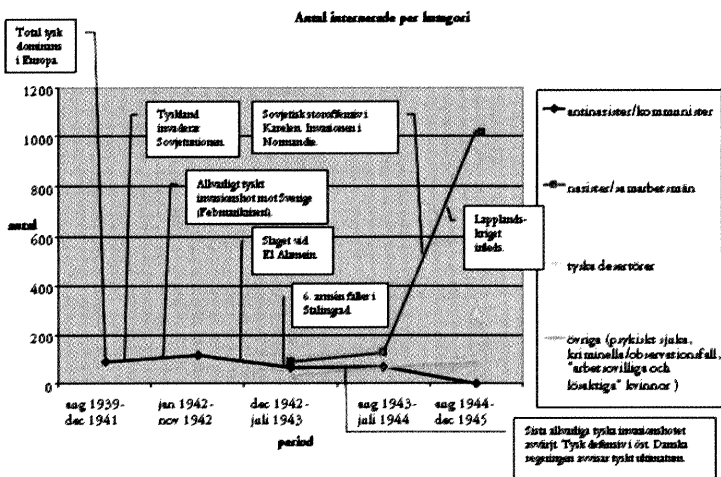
Antal internerade per kategori

Total tysk dominans i Europa.

Tyskland invaderar Sovjetunionen.

Allvarligt tyskt invasionshot mot Sverige (Februarikrisen).

Slaget vid El Alamein.

6. armén faller i Stalingrad.

Sovjetisk storoffensiv i Karelen. Invasionen i Normandie.

Lapplandskriget inleds.

Sista allvarliga tyska invasionshotet avvärjt. Tysk defensiv i öst. Danska regeringen avvisar tyskt ultimatum.

antal

1200
1000
800
600
400
200
0

aug 1939-dec 1941
jan 1942-nov 1942
dec 1942-juli 1943
aug 1943-juli 1944
aug 1944-dec 1945

period

antinazister/kommunister
nazister/samarbetsmän
tyska desertörer
övriga (psykiskt sjuka, kriminella/observationsfall, "arbetsovilliga och lösaktiga" kvinnor)